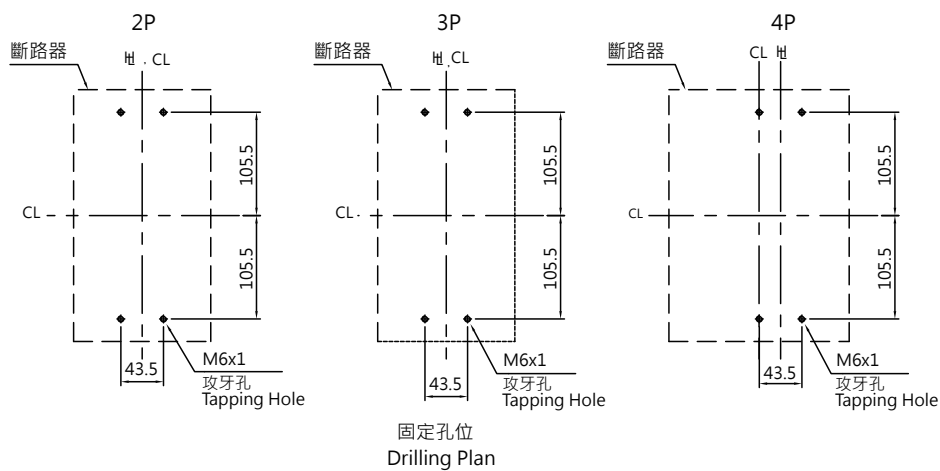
2P

斷路器

℄ CL

CL

105.5

105.5

43.5

M6x1
攻牙孔
Tapping Hole

3P

斷路器

℄ CL

CL

105.5

105.5

43.5

M6x1
攻牙孔
Tapping Hole

4P

斷路器

CL ℄

CL

105.5

105.5

43.5

M6x1
攻牙孔
Tapping Hole

固定孔位
Drilling Plan